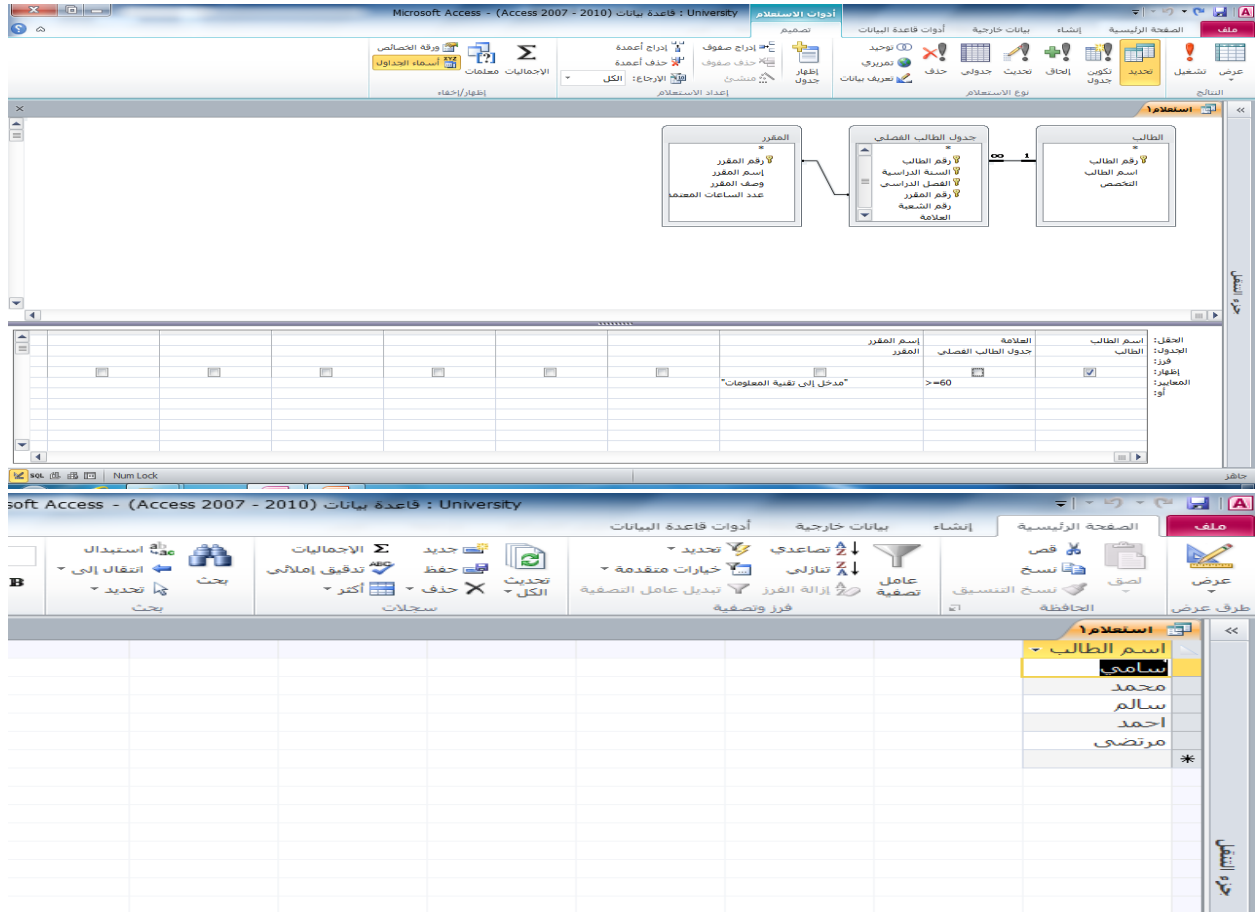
Microsoft Access - (Access 2007 - 2010) قاعدة بيانات : University

أدوات الاستعلام

ملف | الصفحة الرئيسية | إنشاء | بيانات خارجية | أدوات قاعدة البيانات | تصميم

عرض | تشغيل | تحديد | تكوين جدول | إلحاق | تحديث | جدولي | حذف | توحيد | تمريري | تعريف بيانات | إظهار جدول | إدراج صفوف | حذف صفوف | منشئ | إدراج أعمدة | حذف أعمدة | الإرجاع: الكل | الإجماليات | معلمات | ورقة الخصائص | أسماء الجداول

النتائج | نوع الاستعلام | إعداد الاستعلام | إظهار/إخفاء

استعلام١

الطالب
*
رقم الطالب
اسم الطالب
التخصص

جدول الطالب الفصلي
*
رقم الطالب
السنة الدراسية
الفصل الدراسي
رقم المقرر
رقم الشعبة
العلامة

المقرر
*
رقم المقرر
إسم المقرر
وصف المقرر
عدد الساعات المعتمد

1 ∞

| | العلامة | إسم المقرر |
|---|---|---|
| الحقل: اسم الطالب | العلامة | إسم المقرر |
| الجدول: الطالب | جدول الطالب الفصلي | المقرر |
| فرز: | | |
| إظهار: | | |
| المعايير: | >=60 | "مدخل إلى تقنية المعلومات" |
| أو: | | |

جزء التنقل

جاهز | Num Lock

soft Access - (Access 2007 - 2010) قاعدة بيانات : University

ملف | الصفحة الرئيسية | إنشاء | بيانات خارجية | أدوات قاعدة البيانات

عرض | لصق | قص | نسخ | نسخ التنسيق | عامل تصفية | تصاعدي | تنازلي | إزالة الفرز | تحديد | خيارات متقدمة | تبديل عامل التصفية | تحديث الكل | جديد | حفظ | حذف | الإجماليات | تدقيق إملائي | أكثر | بحث | استبدال | انتقال إلى | تحديد

طرق عرض | الحافظة | فرز وتصفية | سجلات | بحث

استعلام١

| اسم الطالب |
|---|
| سامي |
| محمد |
| سالم |
| احمد |
| مرتضى |
| * |

جزء التنقل